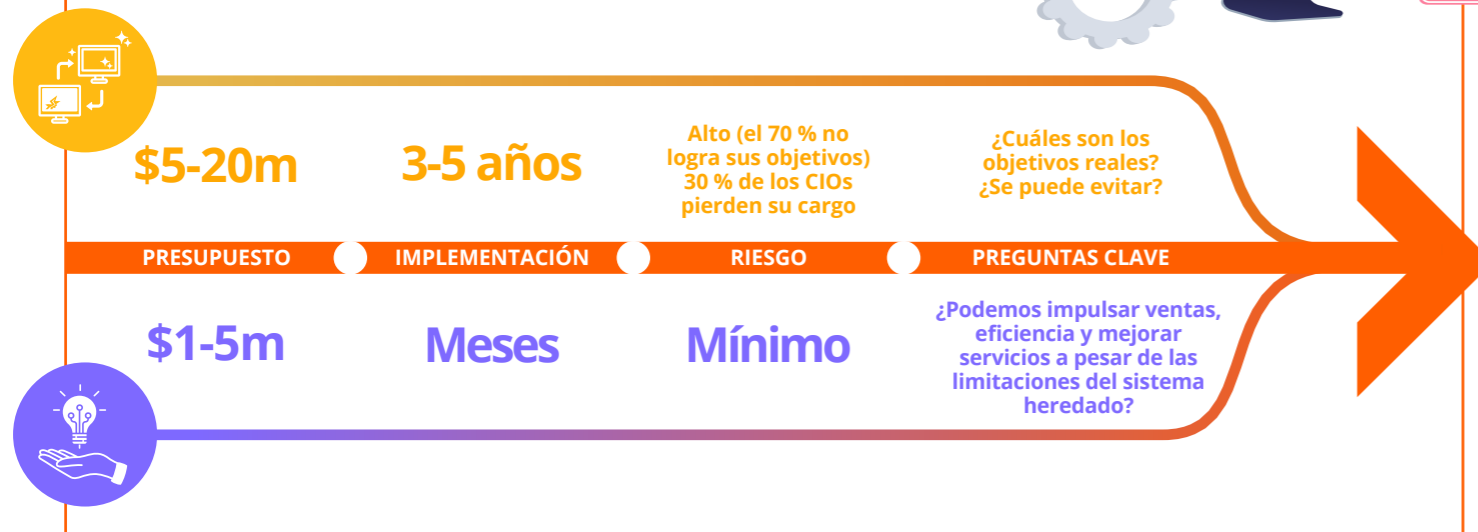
$5-20m

3-5 años

Alto (el 70 % no logra sus objetivos) 30 % de los CIOs pierden su cargo

¿Cuáles son los objetivos reales? ¿Se puede evitar?

PRESUPUESTO

IMPLEMENTACIÓN

RIESGO

PREGUNTAS CLAVE

$1-5m

Meses

Mínimo

¿Podemos impulsar ventas, eficiencia y mejorar servicios a pesar de las limitaciones del sistema heredado?